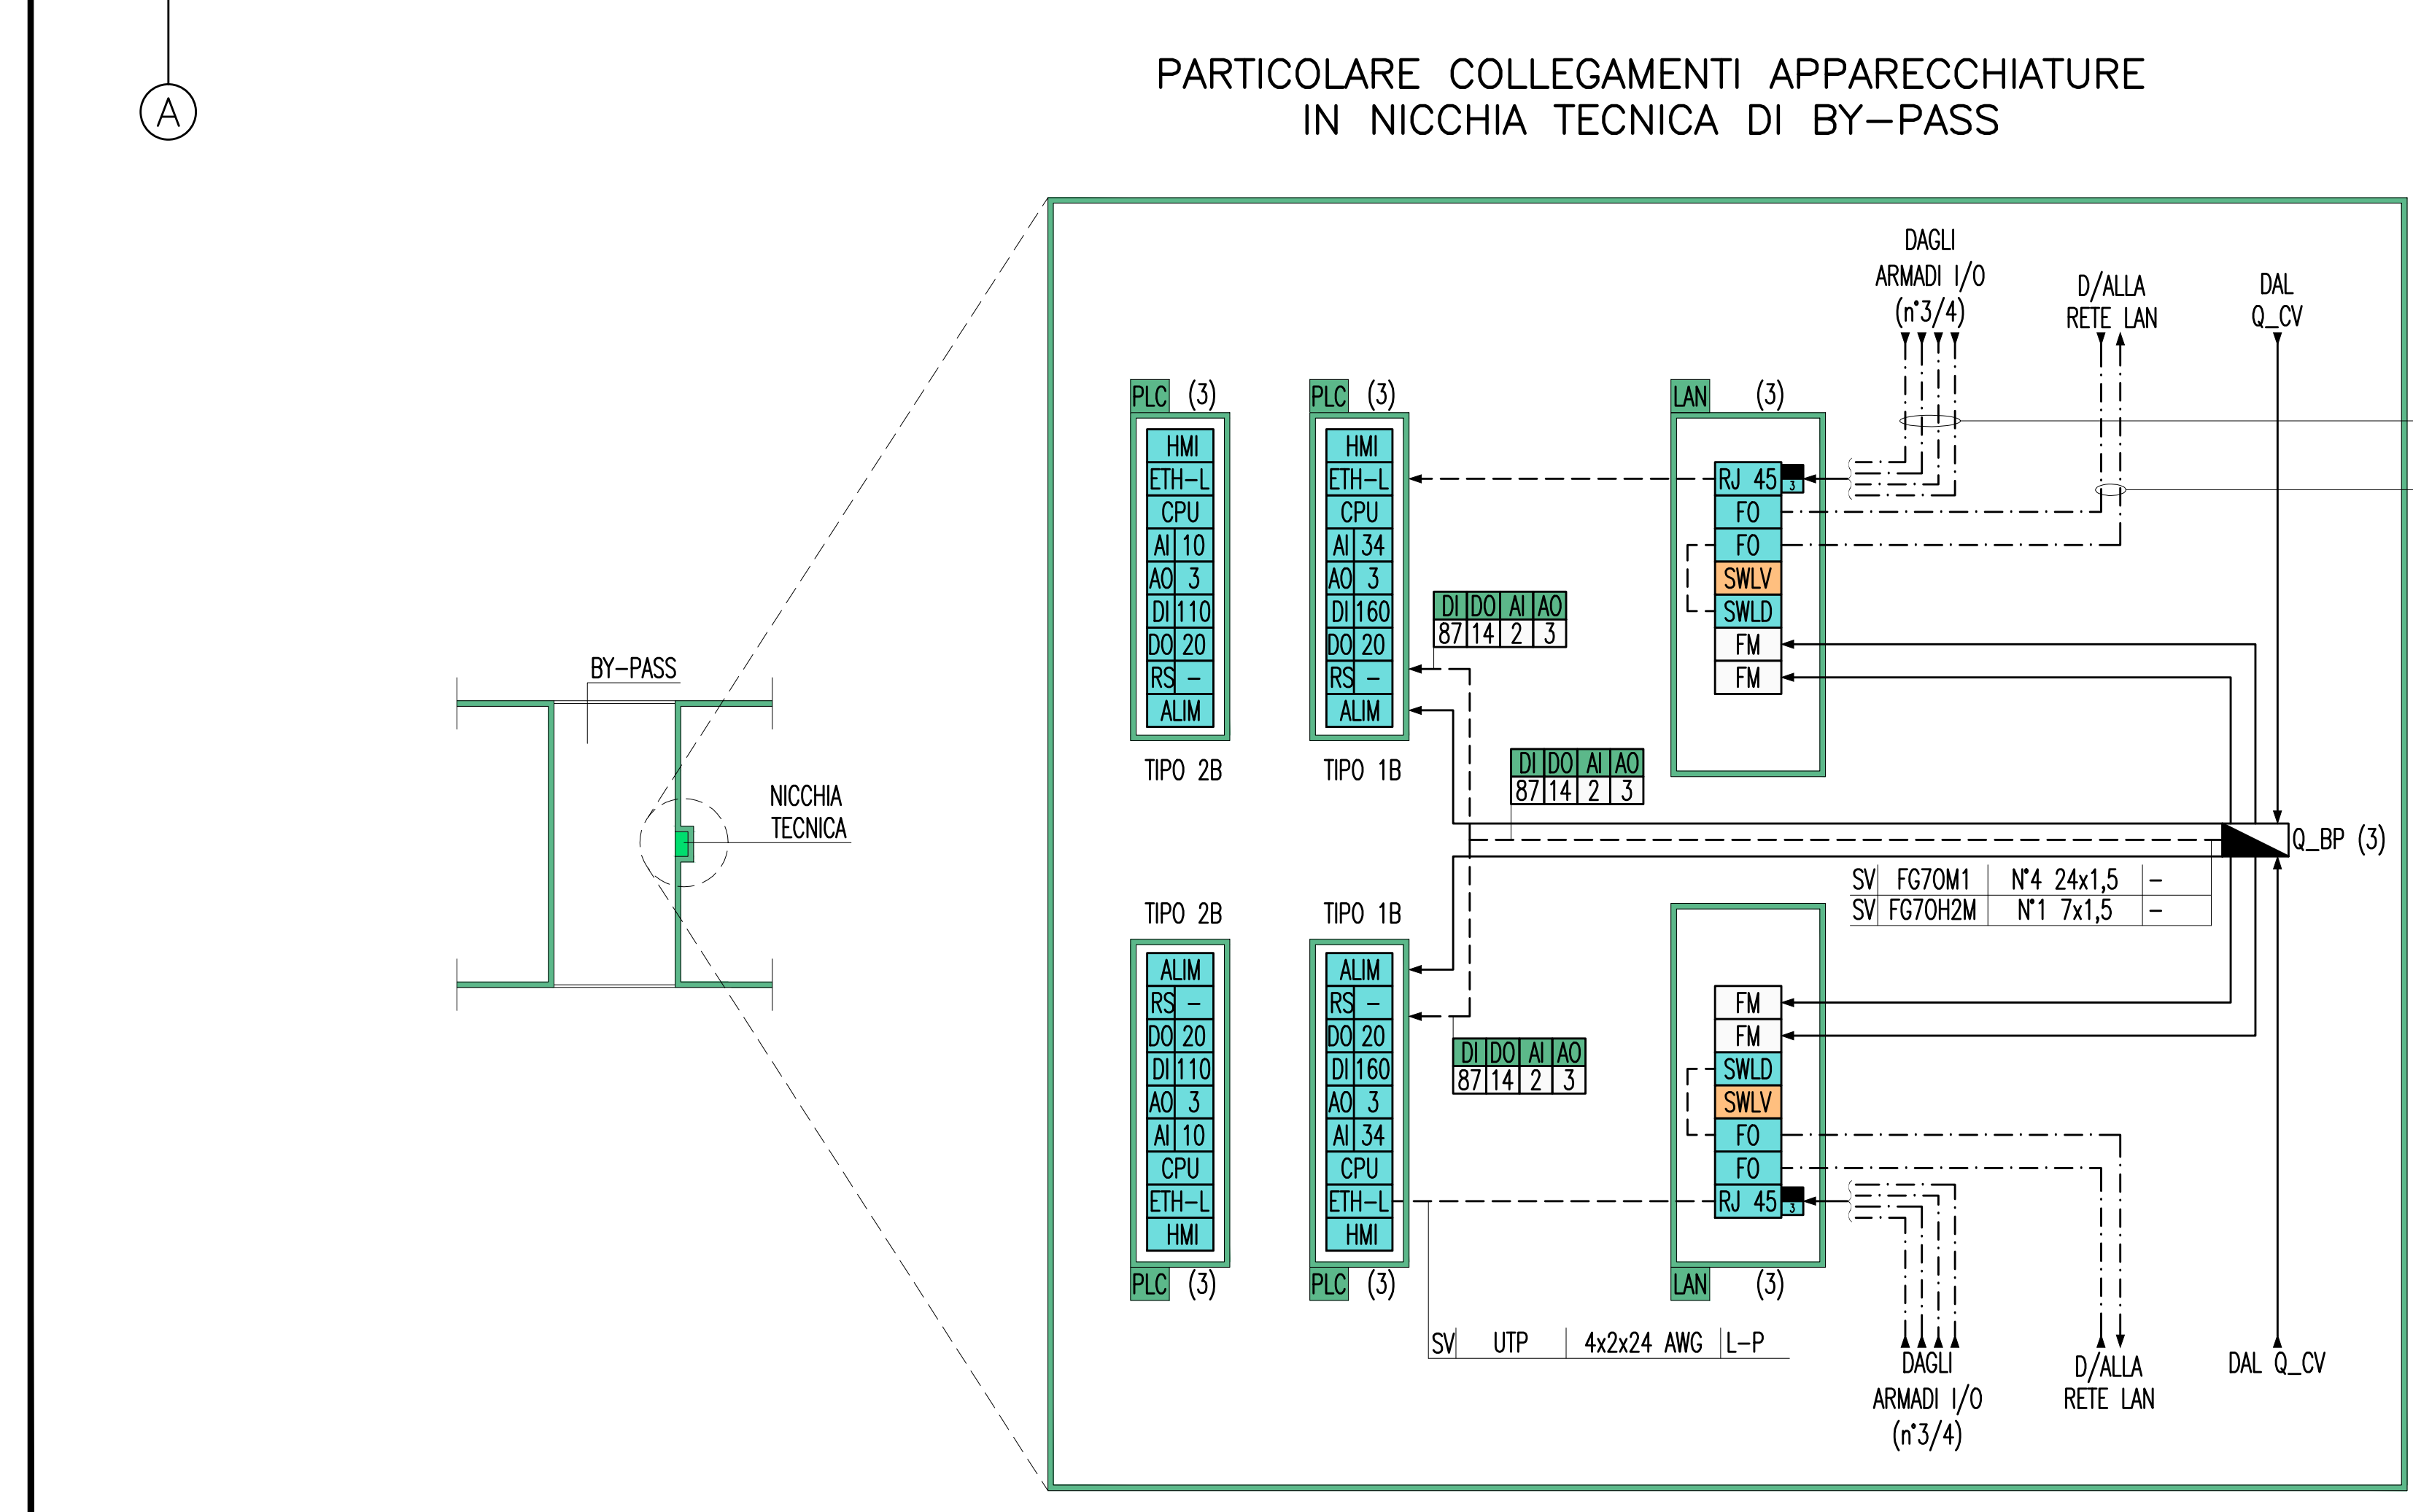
A

PARTICOLARE COLLEGAMENTI APPARECCHIATURE IN NICCHIA TECNICA DI BY–PASS

BY–PASS

NICCHIA TECNICA

DAGLI ARMADI I/0 (n°3/4)

D/ALLA RETE LAN

DAL Q_CV

PLC (3)

HMI
ETH–L
CPU
AI 10
AO 3
DI 110
DO 20
RS –
ALIM

TIPO 2B

PLC (3)

HMI
ETH–L
CPU
AI 34
AO 3
DI 160
DO 20
RS –
ALIM

TIPO 1B

LAN (3)

RJ 45
FO
FO
SWLV
SWLD
FM
FM

| DI | DO | AI | AO |
|---|---|---|---|
| 87 | 14 | 2 | 3 |

| DI | DO | AI | AO |
|---|---|---|---|
| 87 | 14 | 2 | 3 |

Q_BP (3)

| SV | FG70M1 | N°4 24x1,5 | – |
|---|---|---|---|
| SV | FG70H2M | N°1 7x1,5 | – |

TIPO 2B

ALIM
RS –
DO 20
DI 110
AO 3
AI 10
CPU
ETH–L
HMI

PLC (3)

TIPO 1B

ALIM
RS –
DO 20
DI 160
AO 3
AI 34
CPU
ETH–L
HMI

PLC (3)

| DI | DO | AI | AO |
|---|---|---|---|
| 87 | 14 | 2 | 3 |

FM
FM
SWLD
SWLV
FO
FO
RJ 45

LAN (3)

| SV | UTP | 4x2x24 AWG | L–P |
|---|---|---|---|

DAGLI ARMADI I/0 (n°3/4)

D/ALLA RETE LAN

DAL Q_CV